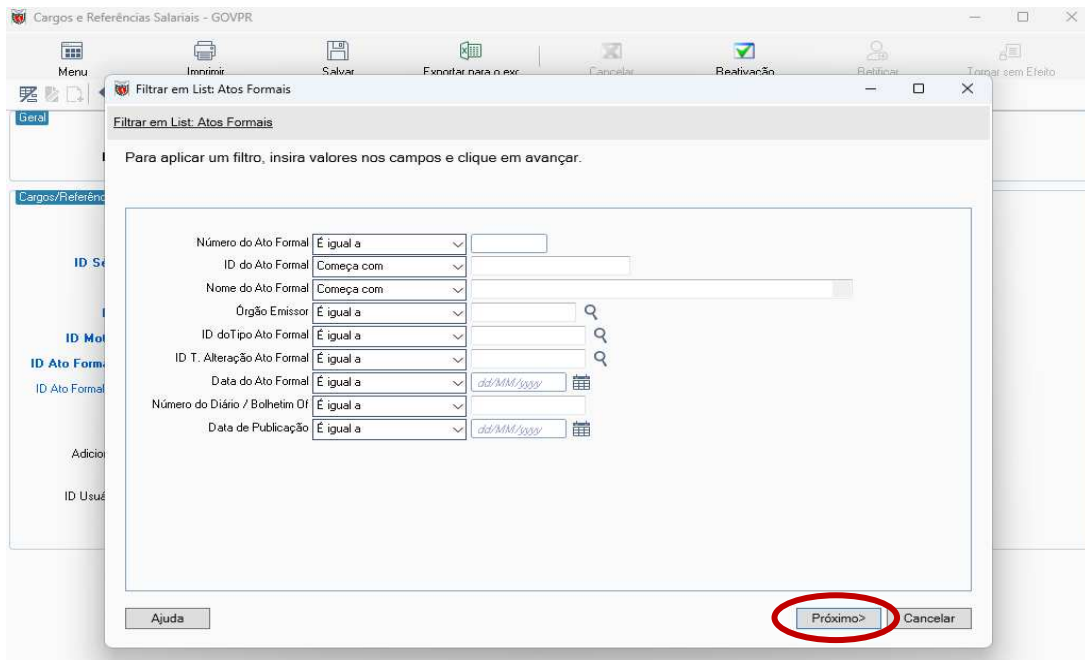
Cargos e Referências Salariais - GOVPR

Menu
Imprimir
Salvar
Exportar para o exc
Cancelar
Reativação
Retificar
Tornar sem Efeito

Geral

Cargos/Referênc

ID Se
ID Mot
ID Ato Form
ID Ato Formal
Adicio
ID Usuá

Filtrar em List: Atos Formais

Filtrar em List: Atos Formais

Para aplicar um filtro, insira valores nos campos e clique em avançar.

| | | |
|---|---|---|
| Número do Ato Formal | É igual a | |
| ID do Ato Formal | Começa com | |
| Nome do Ato Formal | Começa com | |
| Órgão Emissor | É igual a | |
| ID doTipo Ato Formal | É igual a | |
| ID T. Alteração Ato Formal | É igual a | |
| Data do Ato Formal | É igual a | dd/MM/yyyy |
| Número do Diário / Bolhetim Of | É igual a | |
| Data de Publicação | É igual a | dd/MM/yyyy |

Ajuda
Próximo>
Cancelar